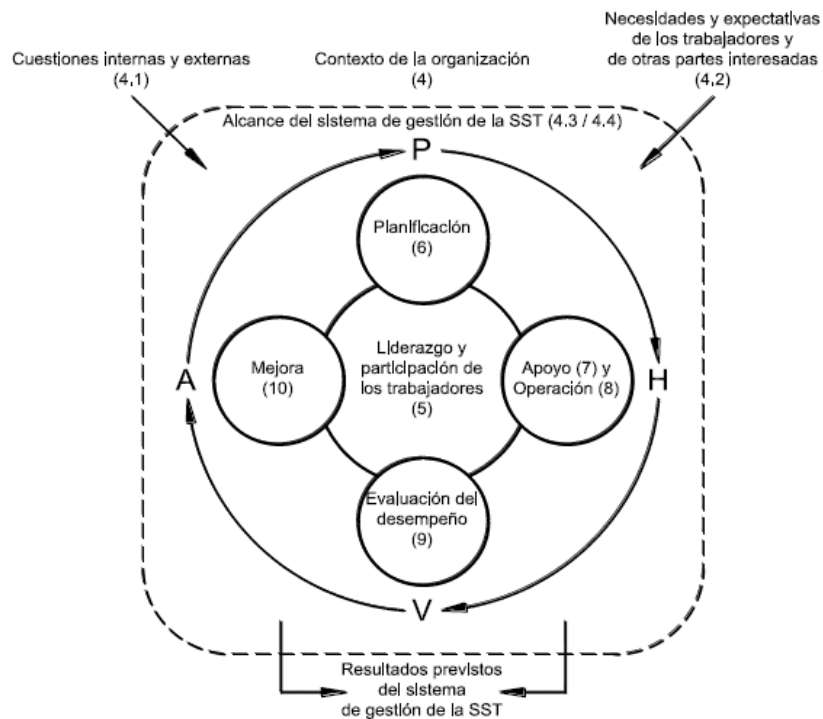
Cuestiones internas y externas
(4,1)

Contexto de la organización
(4)

Necesidades y expectativas
de los trabajadores y
de otras partes interesadas
(4,2)

Alcance del sistema de gestión de la SST (4.3 / 4.4)

P

Planificación
(6)

A

Mejora
(10)

Liderazgo y
participación de
los trabajadores
(5)

Apoyo (7) y
Operación (8)

H

Evaluación del
desempeño
(9)

V

Resultados previstos
del sistema
de gestión de la SST